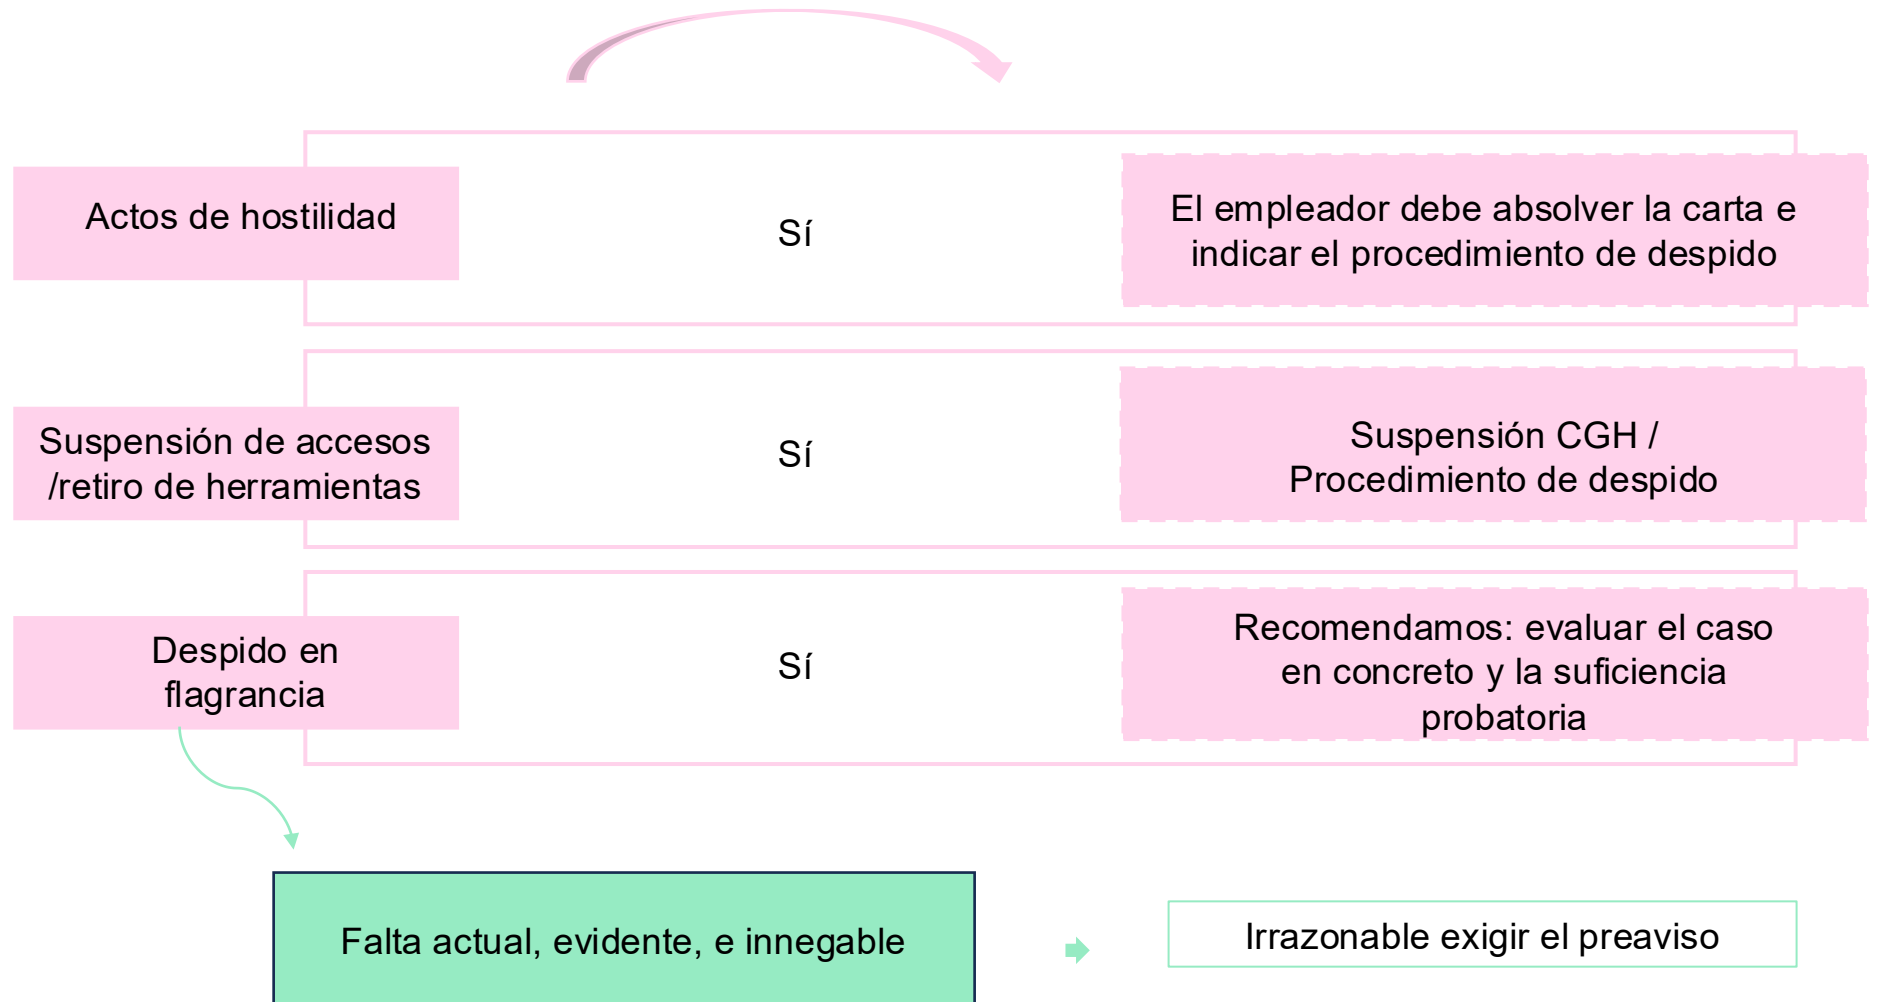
Actos de hostilidad

Sí

El empleador debe absolver la carta e indicar el procedimiento de despido

Suspensión de accesos /retiro de herramientas

Sí

Suspensión CGH / Procedimiento de despido

Despido en flagrancia

Sí

Recomendamos: evaluar el caso en concreto y la suficiencia probatoria

Falta actual, evidente, e innegable

Irrazonable exigir el preaviso